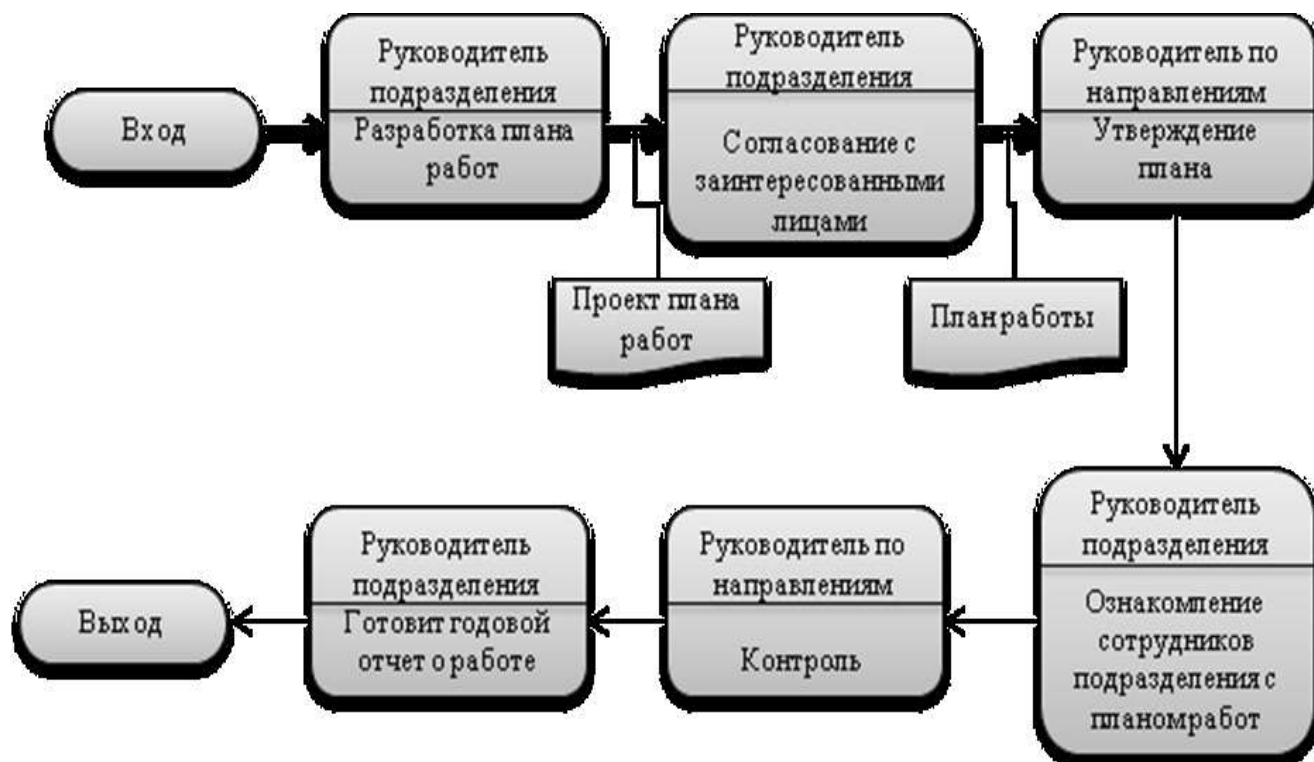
Вход

Руководитель подразделения
Разработка плана работ

Руководитель подразделения
Согласование с заинтересованными лицами

Руководитель по направлениям
Утверждение плана

Проект плана работ

Планработы

Руководитель подразделения
Ознакомление сотрудников подразделения с планомработ

Руководитель по направлениям
Контроль

Руководитель подразделения
Готовит годовой отчет о работе

Выход